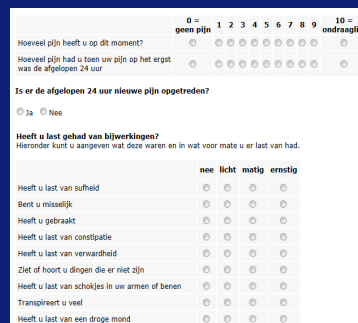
| | 0 = geen pijn | 1 | 2 | 3 | 4 | 5 | 6 | 7 | 8 | 9 | 10 = ondraaglij |
|---|---|---|---|---|---|---|---|---|---|---|---|
| Hoeveel pijn heeft u op dit moment? | | | | | | | | | | | |
| Hoeveel pijn had u toen uw pijn op het ergst was de afgelopen 24 uur | | | | | | | | | | | |

Is er de afgelopen 24 uur nieuwe pijn opgetreden?

Ja Nee

Heeft u last gehad van bijwerkingen?
Hieronder kunt u aangeven wat deze waren en in wat voor mate u er last van had.

| | nee | licht | matig | ernstig |
|---|---|---|---|---|
| Heeft u last van sufheid | | | | |
| Bent u misselijk | | | | |
| Heeft u gebraakt | | | | |
| Heeft u last van constipatie | | | | |
| Heeft u last van verwardheid | | | | |
| Ziet of hoort u dingen die er niet zijn | | | | |
| Heeft u last van schokjes in uw armen of benen | | | | |
| Transpireert u veel | | | | |
| Heeft u last van een droge mond | | | | |